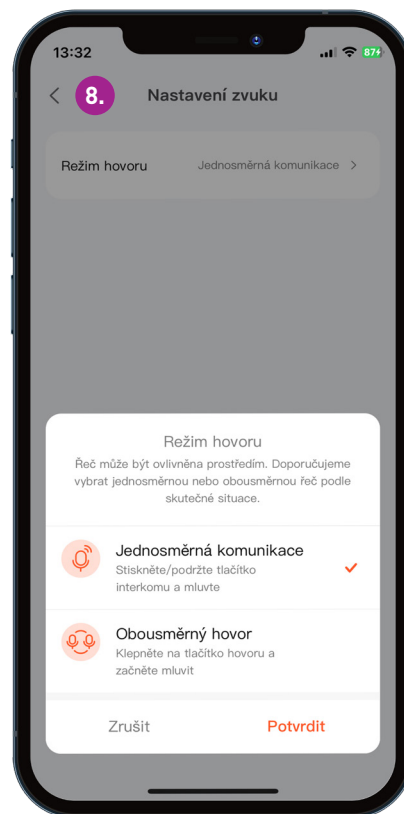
13:32
87

8.

Nastavení zvuku

Režim hovoru    Jednosměrná komunikace >

Režim hovoru

Řeč může být ovlivněna prostředím. Doporučujeme vybrat jednosměrnou nebo obousměrnou řeč podle skutečné situace.

Jednosměrná komunikace
Stiskněte/podržte tlačítko interkomu a mluvte

Obousměrný hovor
Klepněte na tlačítko hovoru a začněte mluvit

Zrušit    Potvrdit